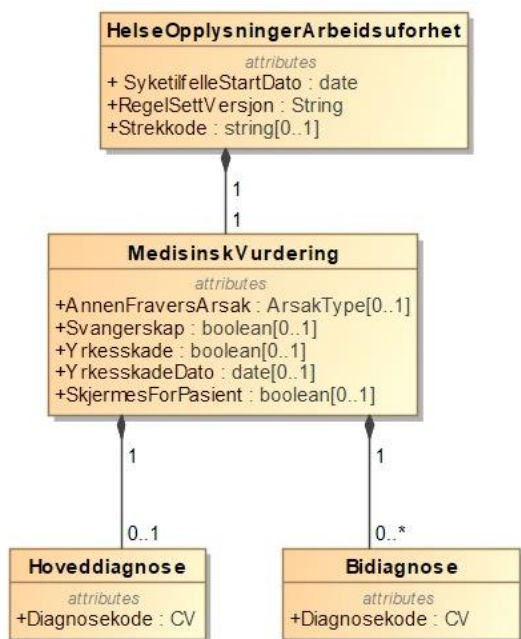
HelseOpplysningerArbeidsuforhet

attributes
+ SyketilfelleStartDato : date
+RegelSettVersjon : String
+Strekkode : string[0..1]

1

1

MedisinskVurdering

attributes
+AnnenFraversArsak : ArsakType[0..1]
+Svangerskap : boolean[0..1]
+Yrkesskade : boolean[0..1]
+YrkesskadeDato : date[0..1]
+SkjermesForPasient : boolean[0..1]

1

0..1

1

0..*

Hoveddiagnose

attributes
+Diagnosekode : CV

Bidiagnose

attributes
+Diagnosekode : CV